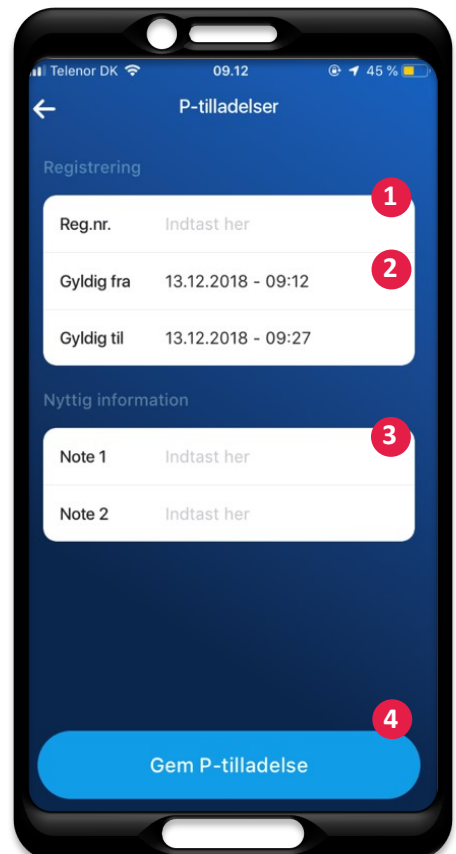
Telenor DK 09.12 45 %

P-tilladelser

Registrering

1

Reg.nr. Indtast her

2

Gyldig fra 13.12.2018 - 09:12

Gyldig til 13.12.2018 - 09:27

Nyttig information

3

Note 1 Indtast her

Note 2 Indtast her

4

Gem P-tilladelse